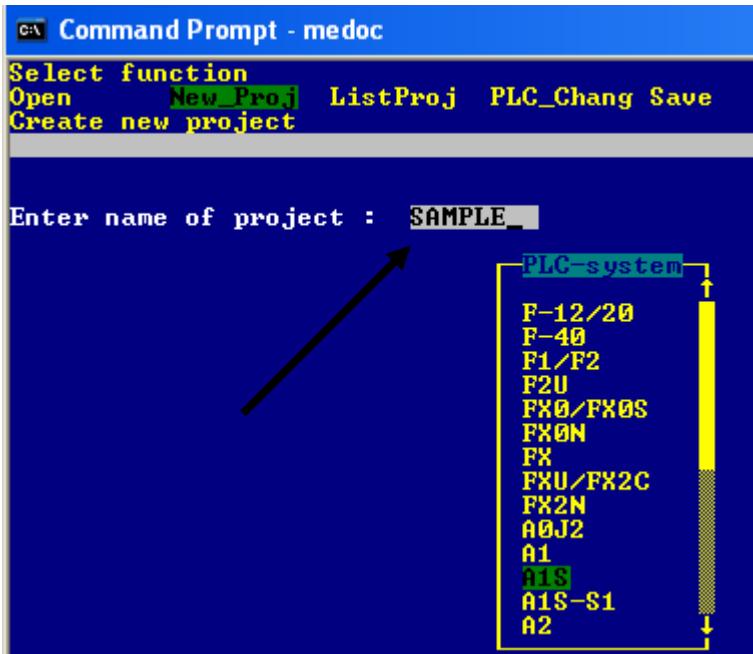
C:\ Command Prompt - medoc

Select function
Open New_Proj ListProj PLC_Chang Save
Create new project

Enter name of project : SAMPLE_

PLC-system
F-12/20
F-40
F1/F2
F2U
FX0/FX0S
FX0N
FX
FXU/FX2C
FX2N
A0J2
A1
A1S
A1S-S1
A2